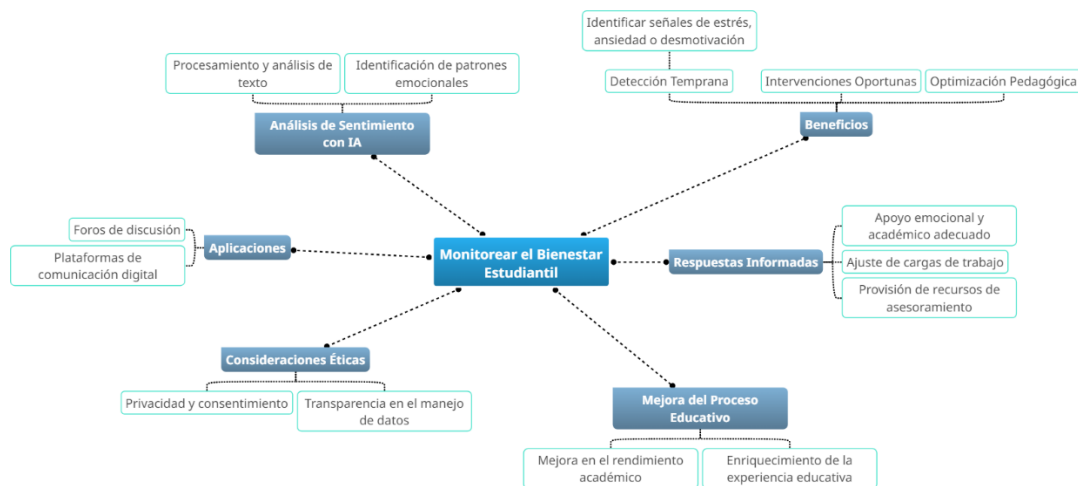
Monitorear el Bienestar Estudiantil

Análisis de Sentimiento con IA

Procesamiento y análisis de texto

Identificación de patrones emocionales

Beneficios

Identificar señales de estrés, ansiedad o desmotivación

Detección Temprana

Intervenciones Oportunas

Optimización Pedagógica

Aplicaciones

Foros de discusión

Plataformas de comunicación digital

Respuestas Informadas

Apoyo emocional y académico adecuado

Ajuste de cargas de trabajo

Provisión de recursos de asesoramiento

Consideraciones Éticas

Privacidad y consentimiento

Transparencia en el manejo de datos

Mejora del Proceso Educativo

Mejora en el rendimiento académico

Enriquecimiento de la experiencia educativa